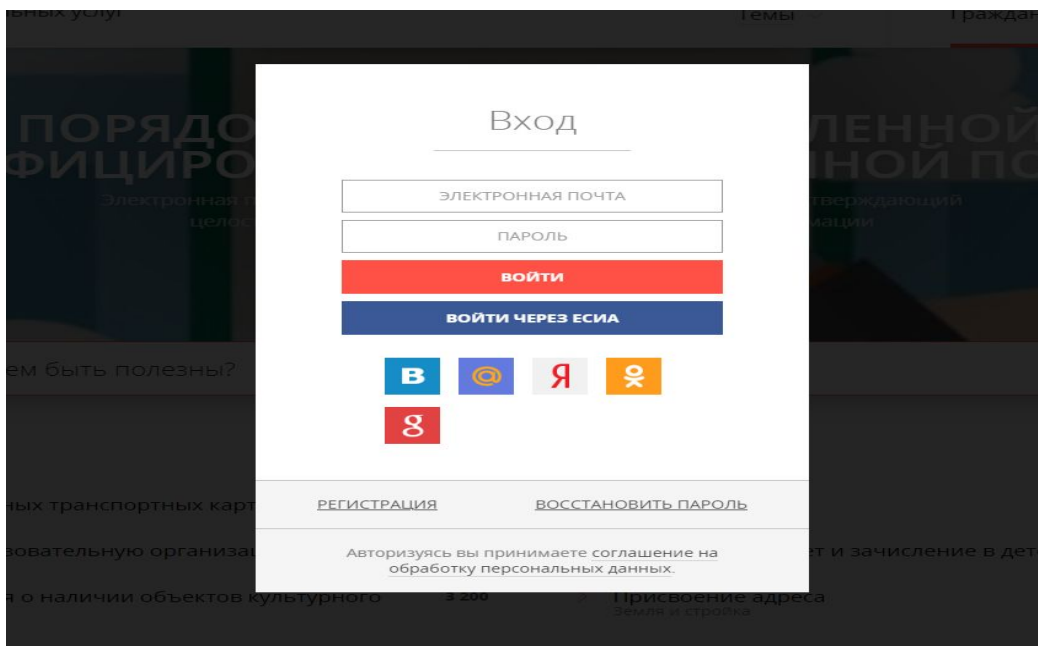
ьных услуг Темы Граждан

ПОРЯДО ЛЕННОЙ
ФИЦИРО НОЙ ПО
Электронная п тверждающий
целост мации

Вход

ЭЛЕКТРОННАЯ ПОЧТА

ПАРОЛЬ

ВОЙТИ

ВОЙТИ ЧЕРЕЗ ЕСИА

В @ Я

g

ем быть полезны?

ных транспортных карт

зовательную организа ет и зачисление в дет

я о наличии объектов культурного 3 200 Присвоение адреса
Земля и стройка

РЕГИСТРАЦИЯ ВОССТАНОВИТЬ ПАРОЛЬ

Авторизуясь вы принимаете соглашение на обработку персональных данных.